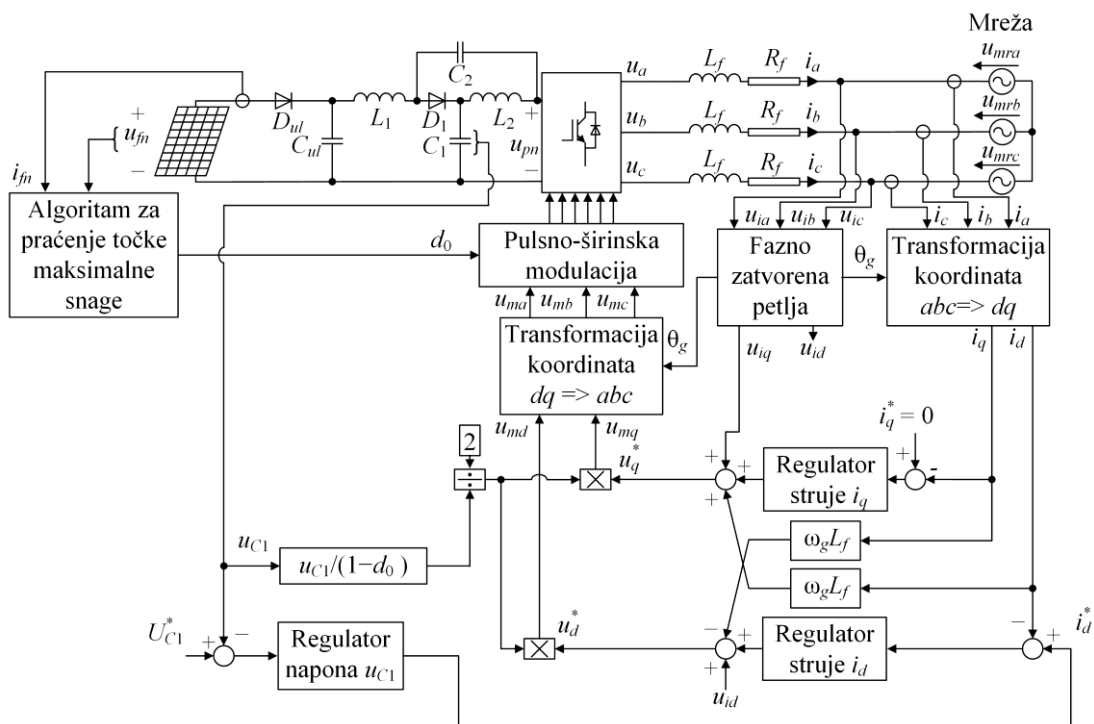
Mreža

$u_{mra}$
$u_{mrb}$
$u_{mrc}$

$C_2$
$u_a$ $L_f$ $R_f$ $i_a$
$u_b$ $L_f$ $R_f$ $i_b$
$u_c$ $L_f$ $R_f$ $i_c$

+
$u_{fn}$
−
$i_{fn}$
$D_{ul}$
$C_{ul}$
$L_1$
$D_1$
$L_2$
$C_1$
+
$u_{pn}$
−

Algoritam za praćenje točke maksimalne snage

$d_0$

Pulsno-širinska modulacija

$u_{ia}$ $u_{ib}$ $u_{ic}$

Fazno zatvorena petlja

$\theta_g$

$i_c$ $i_b$ $i_a$

Transformacija koordinata $abc$=> $dq$

$u_{ma}$ $u_{mb}$ $u_{mc}$

Transformacija koordinata $dq$ => $abc$

$\theta_g$

$u_{iq}$
$u_{id}$
$i_q$
$i_d$

$i_q^* = 0$

$u_{md}$
$u_{mq}$
$u_q^*$

2

+ +
+
Regulator struje $i_q$
+ -

$u_{C1}$
$u_{C1}/(1-d_0)$

$\omega_g L_f$
$\omega_g L_f$

$U_{C1}^*$
+ −
Regulator napona $u_{C1}$

$u_d^*$
− +
+
Regulator struje $i_d$
− +
$i_d^*$
$u_{id}$